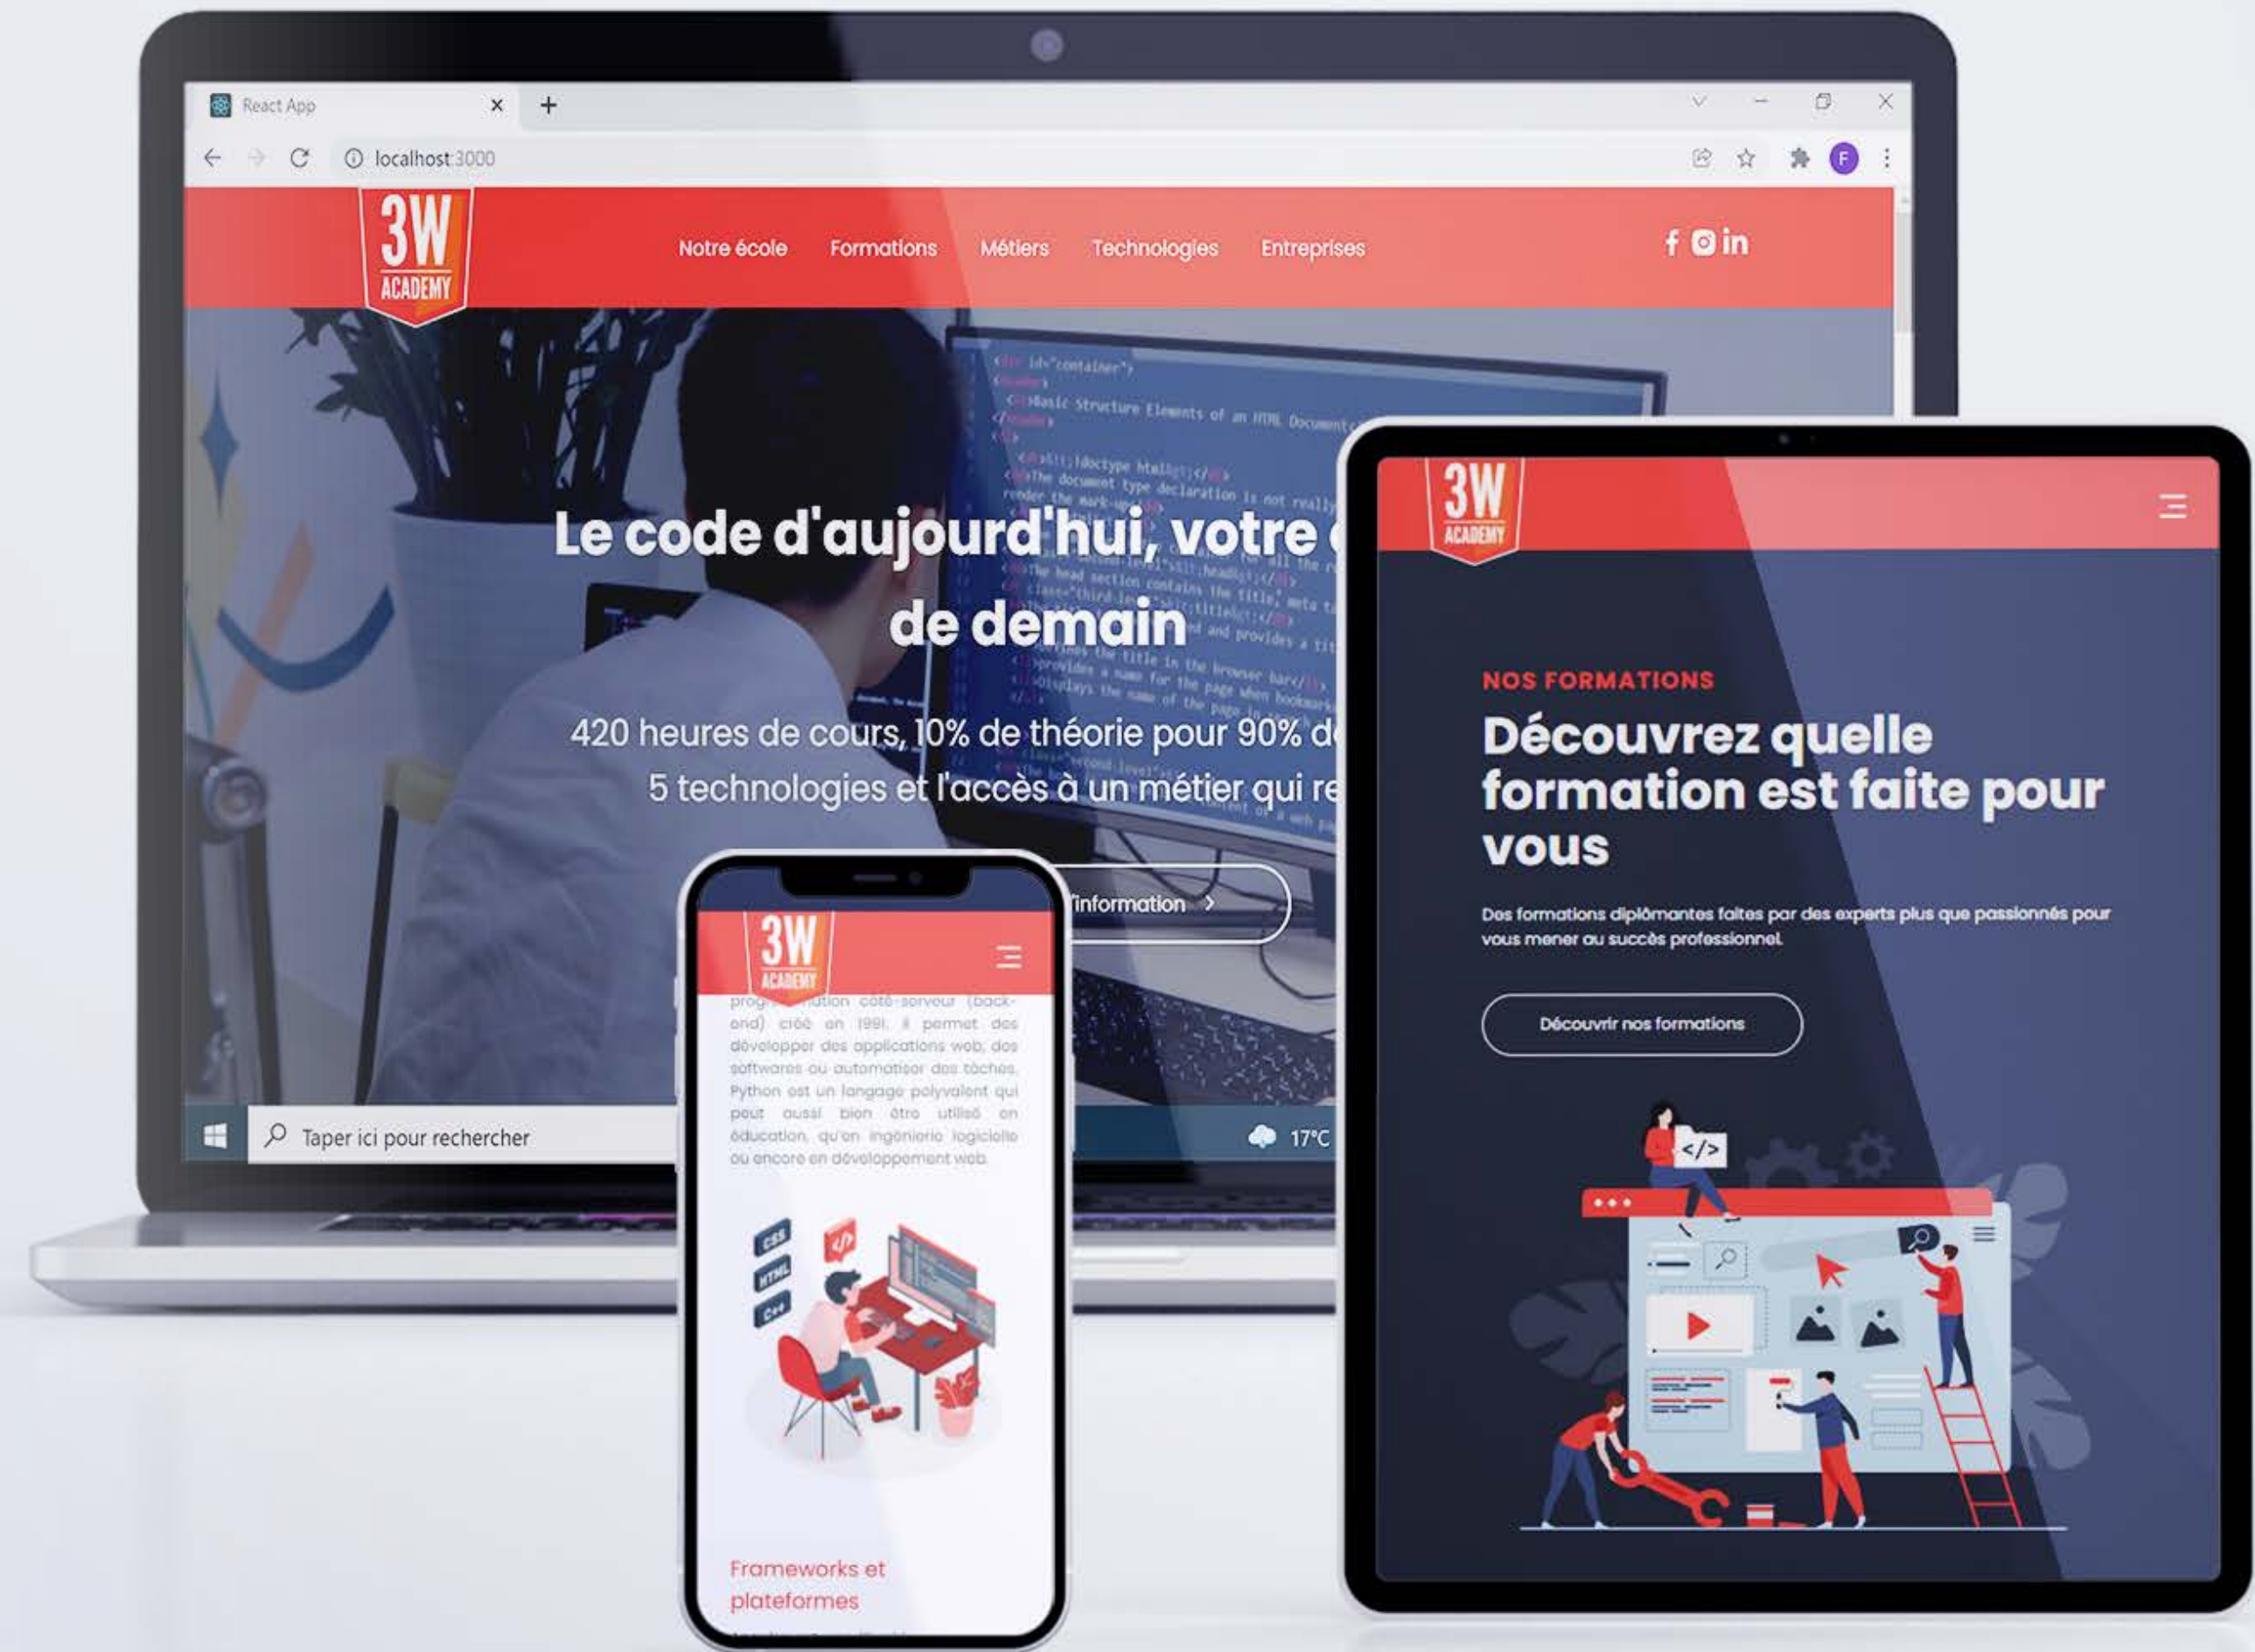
React App ×
+
localhost:3000

3W ACADEMY
Notre école Formations Métiers Technologies Entreprises

Le code d'aujourd'hui, votre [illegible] de demain

420 heures de cours, 10% de théorie pour 90% d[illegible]
5 technologies et l'accès à un métier qui re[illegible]

l'information >

Taper ici pour rechercher
17°C

3W ACADEMY
prog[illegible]ation côté-serveur (back-end) créé en 1991. Il permet des développer des applications web, des softwares ou automatiser des tâches. Python est un langage polyvalent qui peut aussi bien être utilisé en éducation, qu'en ingénierie logicielle ou encore en développement web.

CSS HTML C++

Frameworks et plateformes

3W ACADEMY
NOS FORMATIONS
Découvrez quelle formation est faite pour vous

Des formations diplômantes faites par des experts plus que passionnés pour vous mener au succès professionnel

Découvrir nos formations

</>